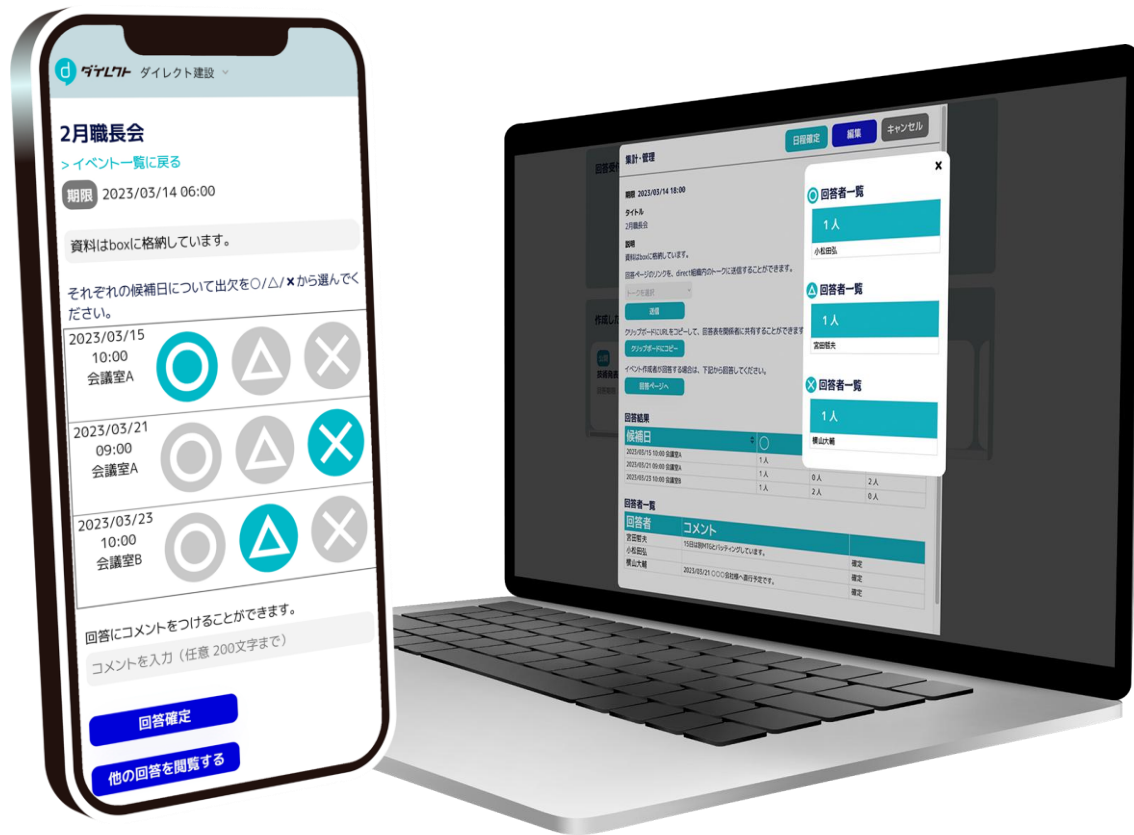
ダイレクト ダイレクト建設

2月職長会

> イベント一覧に戻る

期限 2023/03/14 06:00

資料はboxに格納しています。

それぞれの候補日について出欠を○/△/×から選んでください。

2023/03/15 10:00 会議室A

2023/03/21 09:00 会議室A

2023/03/23 10:00 会議室B

回答にコメントをつけることができます。

コメントを入力（任意 200文字まで）

回答確定

他の回答を閲覧する

日程確定 編集 キャンセル

集計・管理

期限 2023/03/14 18:00

タイトル
2月職長会

説明
資料はboxに格納しています。

回答ページのリンクを、direct組織内のトークに送信することができます。

トークを選択

送信

クリップボードにURLをコピーして、回答表を関係者に共有することができます

クリップボードにコピー

イベント作成者が回答する場合は、下記から回答してください。

回答ページへ

回答結果

| 候補日 | ○ | | |
|---|---|---|---|
| 2023/03/15 10:00 会議室A | 1人 | | |
| 2023/03/21 09:00 会議室A | 1人 | 0人 | 2人 |
| 2023/03/23 10:00 会議室B | 1人 | 2人 | 0人 |

回答者一覧

| 回答者 | コメント | |
|---|---|---|
| 宮田哲夫 | 15日は現地MTGとバッティングしています。 | |
| 小松田弘 | | 確定 |
| 横山大輔 | 2023/03/21 ○○○会社様へ直行予定です。 | 確定 |
| | | 確定 |

○ 回答者一覧
1人
小松田弘

△ 回答者一覧
1人
宮田哲夫

× 回答者一覧
1人
横山大輔

回答受

作成し